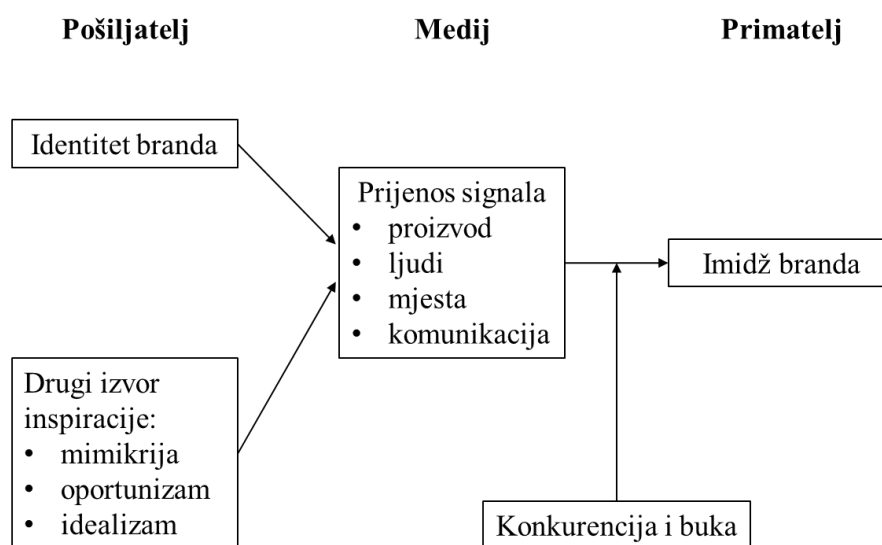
Pošiljatelj

Medij

Primatelj

Identitet branda

Prijenos signala
• proizvod
• ljudi
• mjesta
• komunikacija

Imidž branda

Drugi izvor inspiracije:
• mimikrija
• oportunizam
• idealizam

Konkurencija i buka